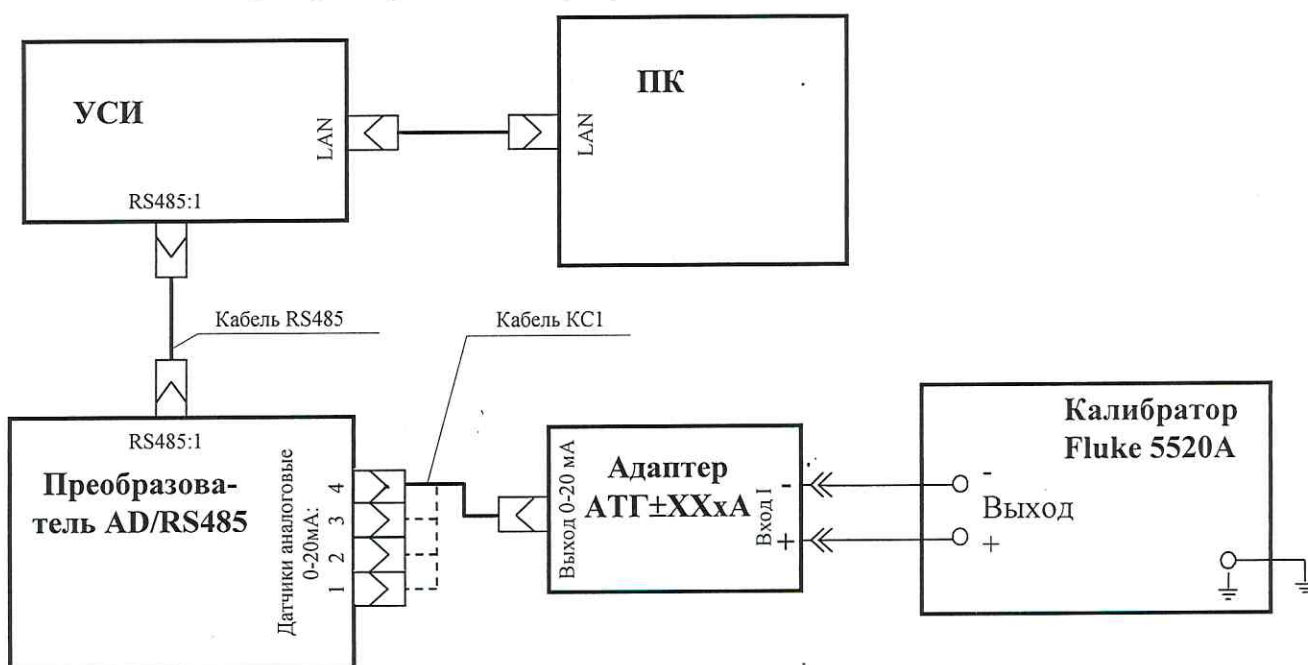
УСИ

LAN

ПК

LAN

RS485:1

Кабель RS485

Кабель КС1

RS485:1

Преобразователь AD/RS485

Датчики аналоговые 0-20мА:

4

3

2

1

Выход 0-20 мА

Адаптер АТГ±XXxA

Вход I

-

+

Калибратор Fluke 5520A

-

Выход

+